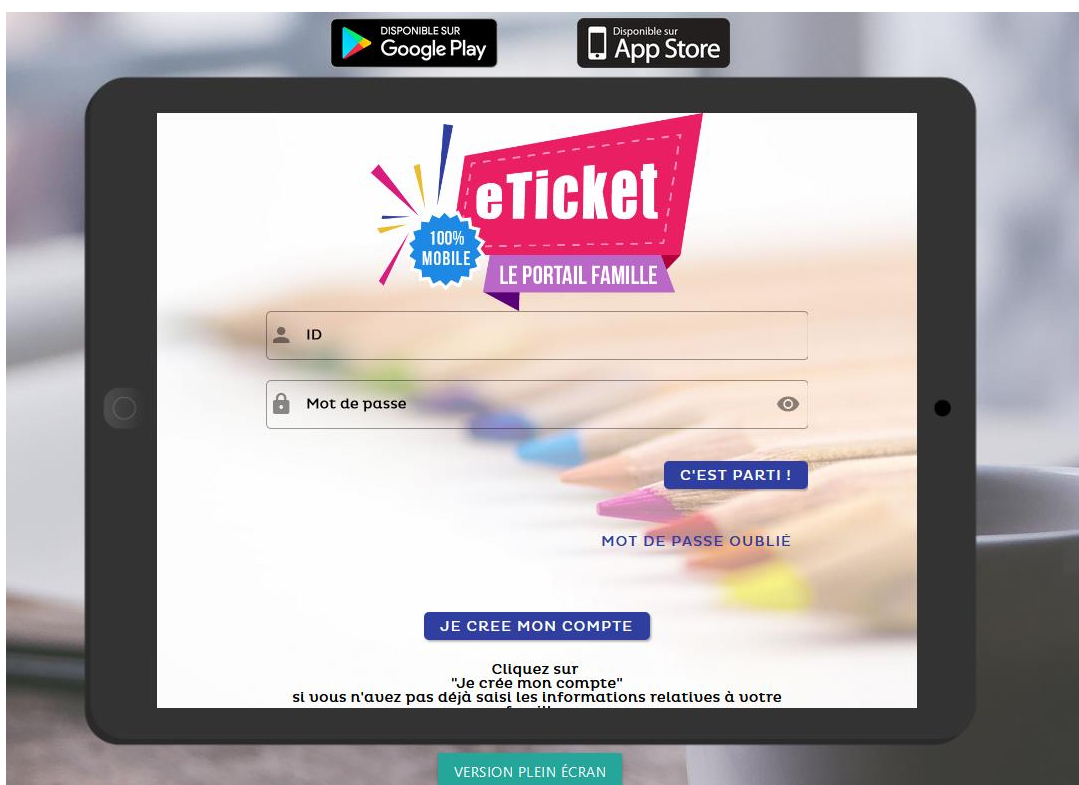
DISPONIBLE SUR Google Play

Disponible sur App Store

eTicket

100% MOBILE

LE PORTAIL FAMILLE

ID

Mot de passe

C'EST PARTI !

MOT DE PASSE OUBLIÉ

JE CREE MON COMPTE

Cliquez sur
"Je crée mon compte"
si vous n'avez pas déjà saisi les informations relatives à votre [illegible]

VERSION PLEIN ÉCRAN